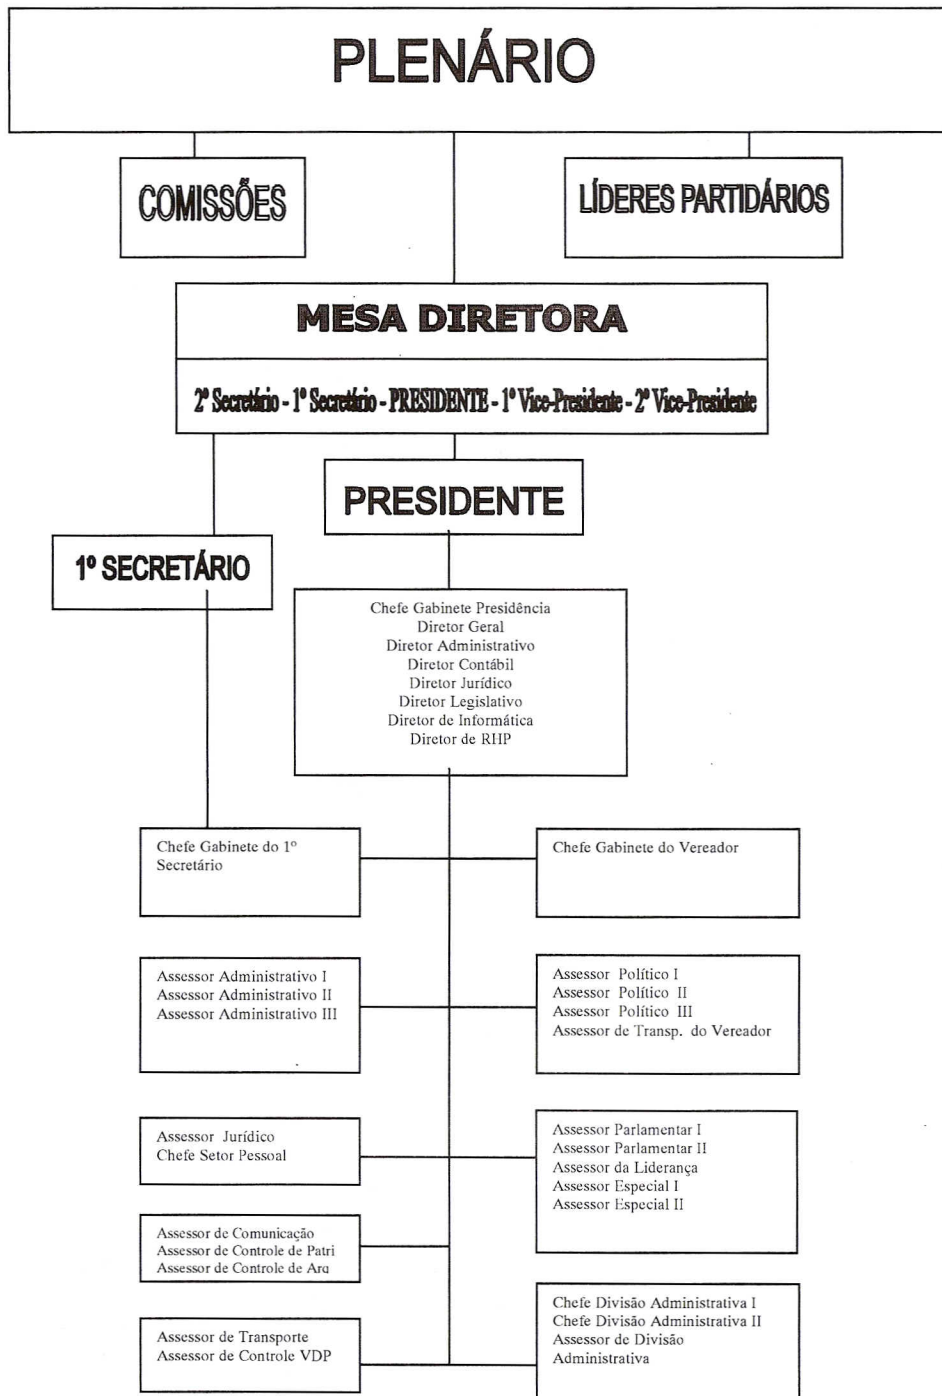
PLENÁRIO

COMISSÕES

LÍDERES PARTIDÁRIOS

MESA DIRETORA

2º Secretário - 1º Secretário - PRESIDENTE - 1º Vice-Presidente - 2º Vice-Presidente

PRESIDENTE

1º SECRETÁRIO

Chefe Gabinete Presidência
Diretor Geral
Diretor Administrativo
Diretor Contábil
Diretor Jurídico
Diretor Legislativo
Diretor de Informática
Diretor de RHP

Chefe Gabinete do 1º Secretário

Chefe Gabinete do Vereador

Assessor Administrativo I
Assessor Administrativo II
Assessor Administrativo III

Assessor Político I
Assessor Político II
Assessor Político III
Assessor de Transp. do Vereador

Assessor Jurídico
Chefe Setor Pessoal

Assessor Parlamentar I
Assessor Parlamentar II
Assessor da Liderança
Assessor Especial I
Assessor Especial II

Assessor de Comunicação
Assessor de Controle de Patri
Assessor de Controle de Arq

Chefe Divisão Administrativa I
Chefe Divisão Administrativa II
Assessor de Divisão Administrativa

Assessor de Transporte
Assessor de Controle VDP